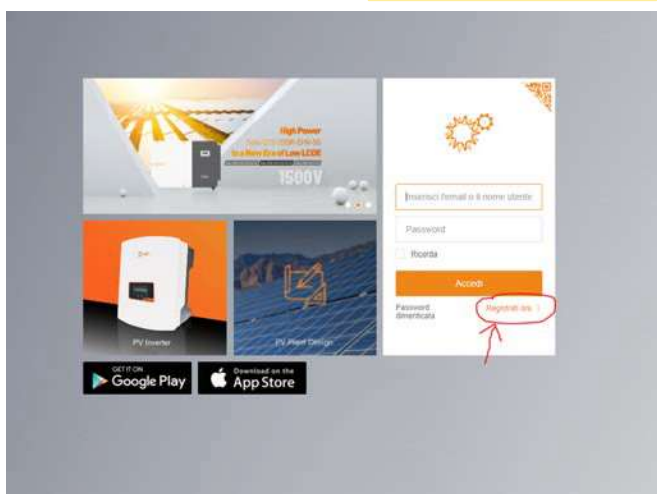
High Power
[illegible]
to a New Era of Low LCOE
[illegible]
1500V

Inserisci l'email o il nome utente
Password
Ricorda
Accedi
Password dimenticata
Registrati ora >

PV Inverter
PV Plant Design

GET IT ON
Google Play
Download on the
App Store